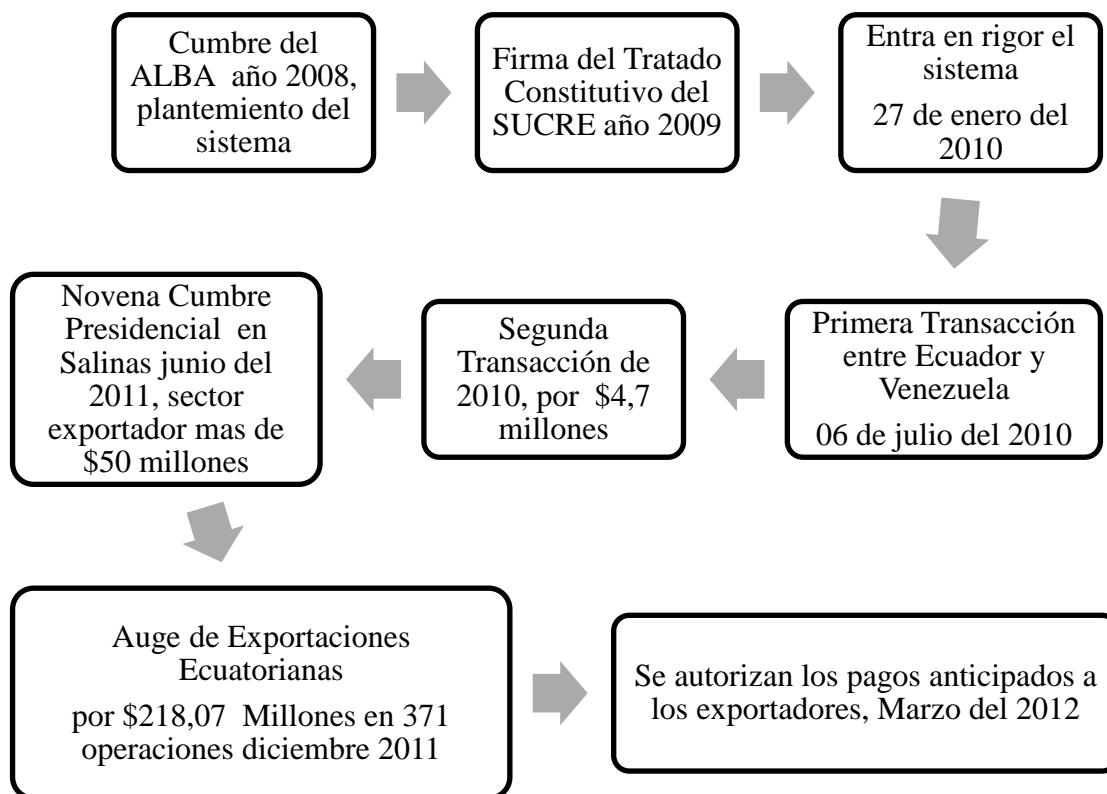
Cumbre del ALBA año 2008, plantemiento del sistema

Firma del Tratado Constitutivo del SUCRE año 2009

Entra en rigor el sistema

27 de enero del 2010

Primera Transacción entre Ecuador y Venezuela

06 de julio del 2010

Segunda Transacción de 2010, por $4,7 millones

Novena Cumbre Presidencial en Salinas junio del 2011, sector exportador mas de $50 millones

Auge de Exportaciones Ecuatorianas

por $218,07 Millones en 371 operaciones diciembre 2011

Se autorizan los pagos anticipados a los exportadores, Marzo del 2012